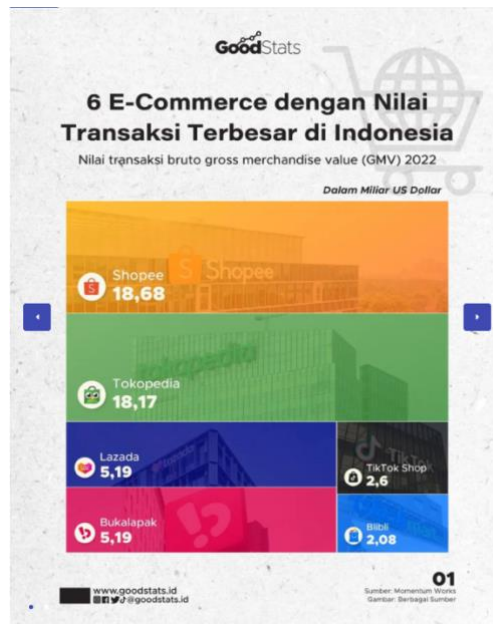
GoodStats

6 E-Commerce dengan Nilai Transaksi Terbesar di Indonesia

Nilai transaksi bruto gross merchandise value (GMV) 2022

Dalam Miliar US Dollar

Shopee
18,68

Tokopedia
18,17

Lazada
5,19

TikTok Shop
2,6

Bukalapak
5,19

Blibli
2,08

www.goodstats.id
@goodstats.id

01
Sumber: Momentum Works
Gambar: Berbagai Sumber